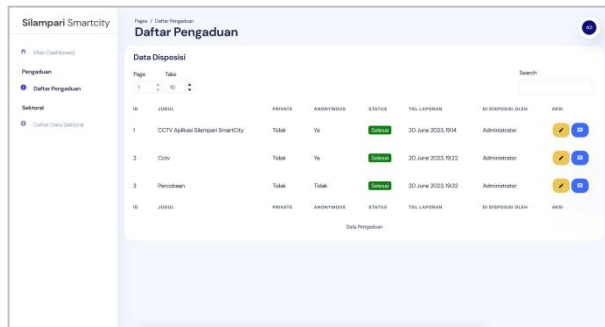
Silampari Smartcity

Main Dashboard

Pengaduan

Daftar Pengaduan

Sektoral

Daftar Data Sektoral

Pages / Daftar Pengaduan

Daftar Pengaduan

AD

Data Disposisi

Page 1

Take 10

Search

| ID | JUDUL | PRIVATE | ANONYMOUS | STATUS | TGL LAPORAN | DI DISPOSISI OLEH | AKSI |
|---|---|---|---|---|---|---|---|
| 1 | CCTV Aplikasi Silampari SmartCity | Tidak | Ya | Selesai | 20 June 2023, 19:14 | Administrator | |
| 2 | Cctv | Tidak | Ya | Selesai | 20 June 2023, 19:22 | Administrator | |
| 3 | Percobaan | Tidak | Tidak | Selesai | 20 June 2023, 19:32 | Administrator | |
| ID | JUDUL | PRIVATE | ANONYMOUS | STATUS | TGL LAPORAN | DI DISPOSISI OLEH | AKSI |

Data Pengaduan